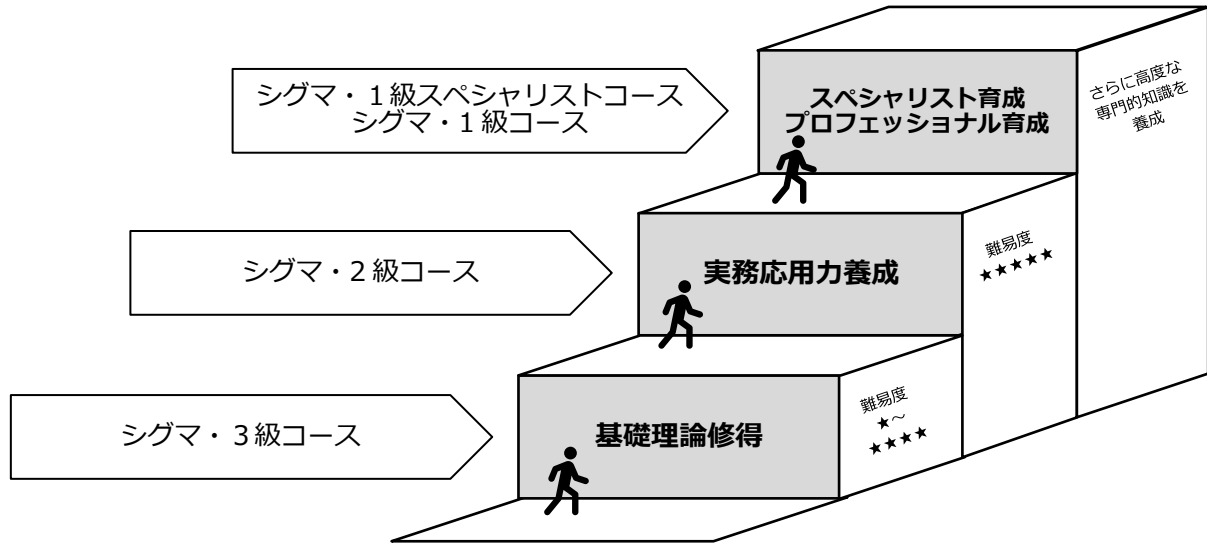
シグマ・１級スペシャリストコース
シグマ・１級コース

スペシャリスト育成
プロフェッショナル育成

さらに高度な
専門的知識を
養成

シグマ・２級コース

実務応用力養成

難易度
★★★★★

シグマ・３級コース

基礎理論修得

難易度
★～
★★★★